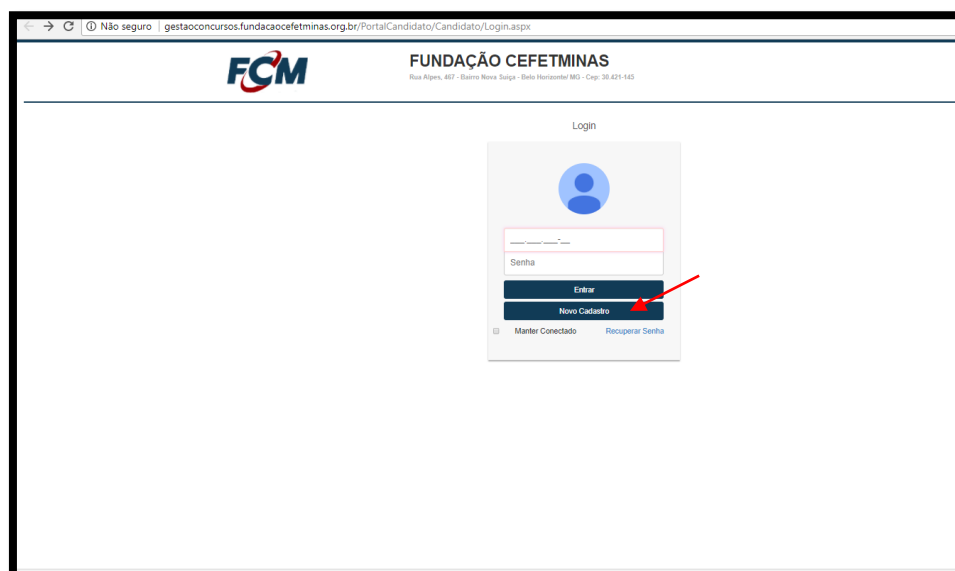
Não seguro | gestaoconcursos.fundacaocefetminas.org.br/PortalCandidato/Candidato/Login.aspx

FCM

FUNDAÇÃO CEFETMINAS

Rua Alpes, 467 - Bairro Nova Suiça - Belo Horizonte/ MG - Cep: 30.421-145

Login

___.___.___-__

Senha

Entrar

Novo Cadastro

Manter Conectado

Recuperar Senha